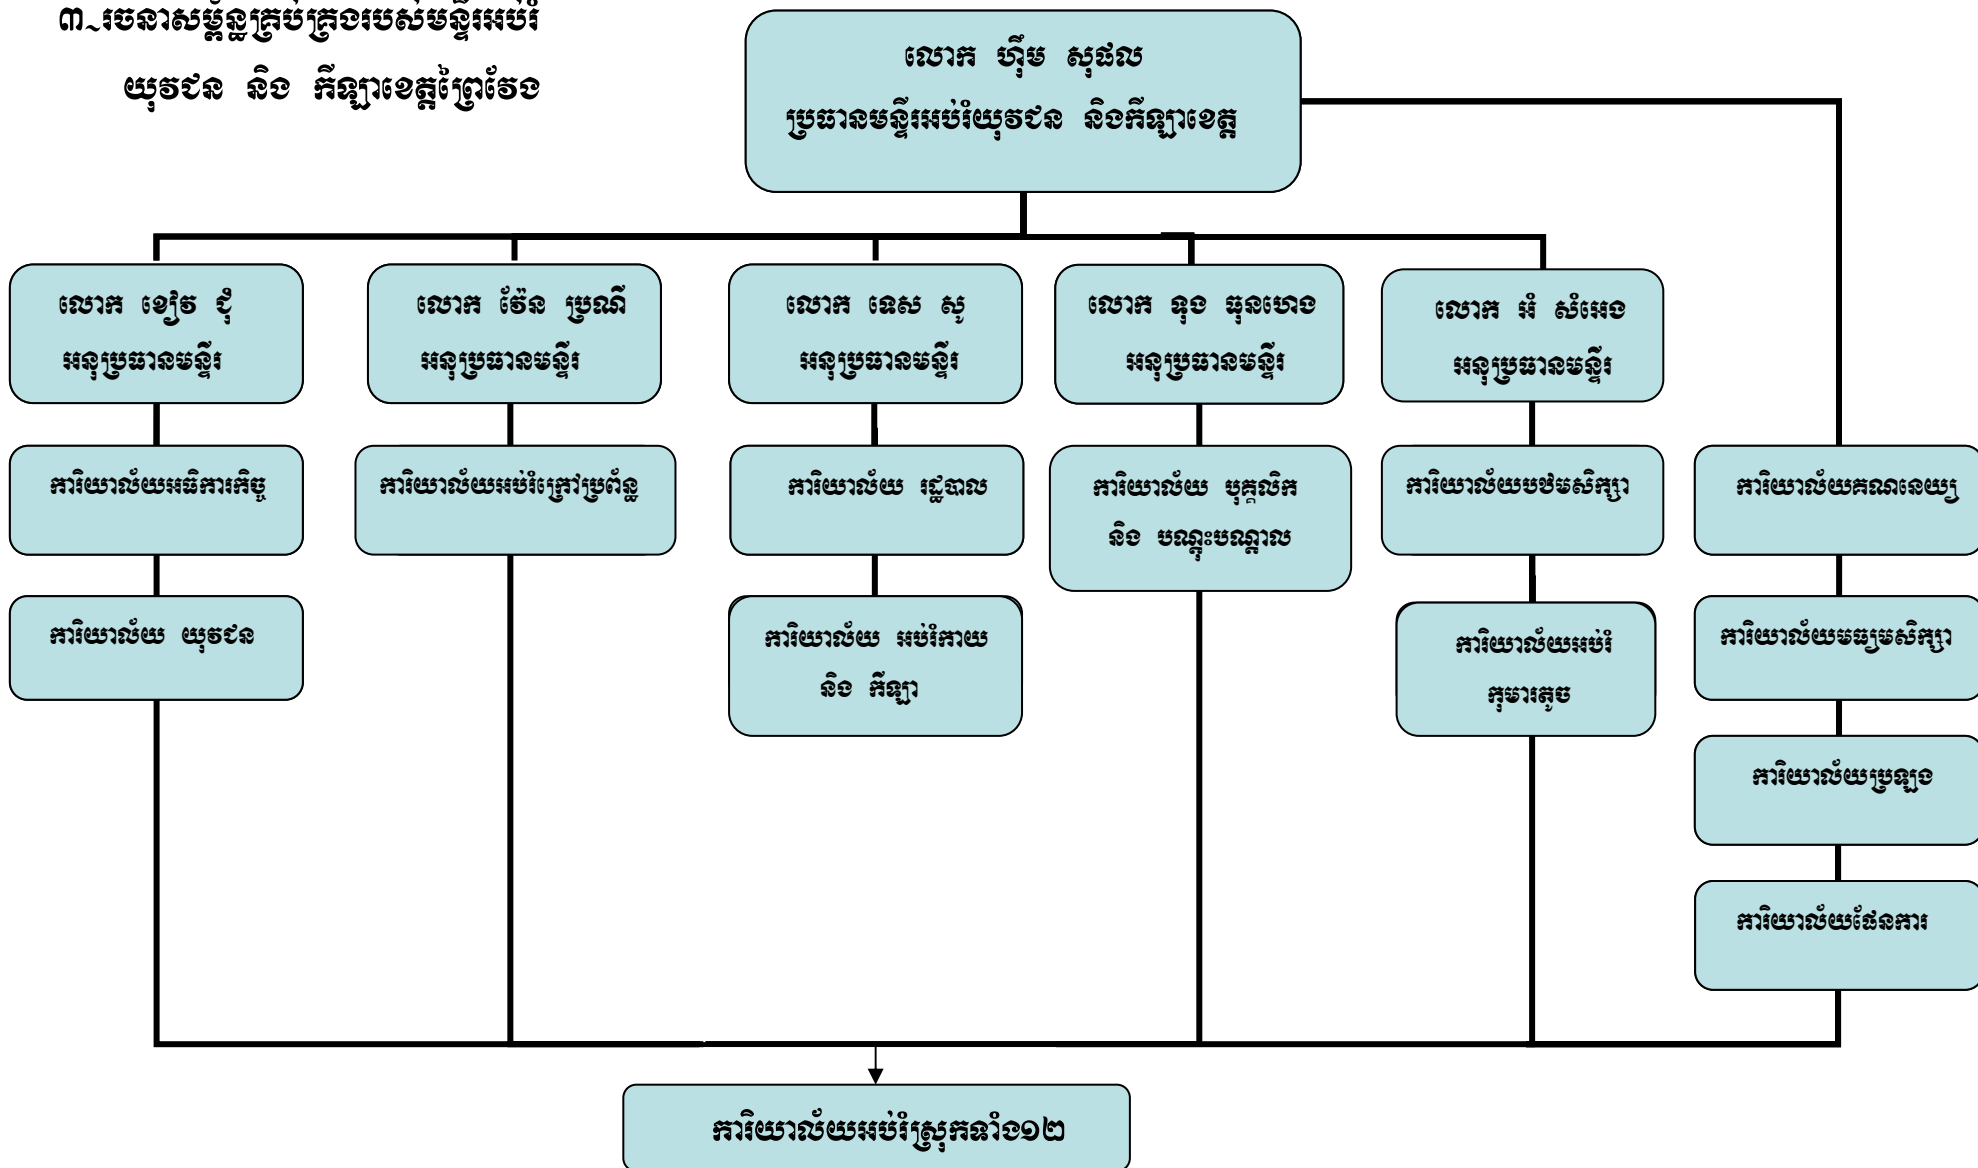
៣.រចនាសម្ព័ន្ធគ្រប់គ្រងរបស់មន្ទីរអប់រំ យុវជន និង កីឡាខេត្តព្រៃវែង

លោក ហ៊ឹម សុផល
ប្រធានមន្ទីរអប់រំយុវជន និងកីឡាខេត្ត

លោក ខៀវ ជុំ
អនុប្រធានមន្ទីរ

លោក វ៉ែន ប្រណី
អនុប្រធានមន្ទីរ

លោក ឆេស សូ
អនុប្រធានមន្ទីរ

លោក ឆុង ឆុនហេង
អនុប្រធានមន្ទីរ

លោក អ៊ុំ សំអេង
អនុប្រធានមន្ទីរ

ការិយាល័យអធិការកិច្ច

ការិយាល័យអប់រំក្រៅប្រព័ន្ធ

ការិយាល័យ រដ្ឋបាល

ការិយាល័យ បុគ្គលិក និង បណ្តុះបណ្តាល

ការិយាល័យបឋមសិក្សា

ការិយាល័យគណនេយ្យ

ការិយាល័យ យុវជន

ការិយាល័យ អប់រំកាយ និង កីឡា

ការិយាល័យអប់រំ កុមារតូច

ការិយាល័យមធ្យមសិក្សា

ការិយាល័យប្រឡង

ការិយាល័យផែនការ

ការិយាល័យអប់រំស្រុកទាំង១២